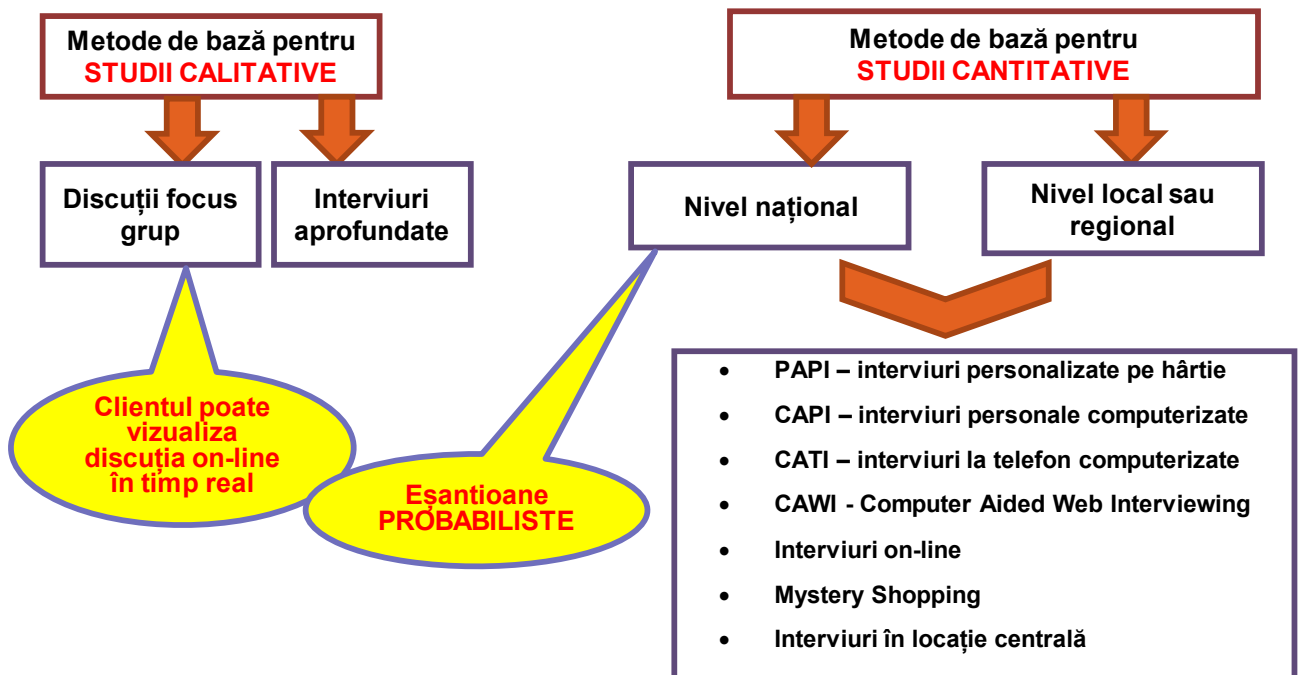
Metode de bază pentru
STUDII CALITATIVE

Discuții focus grup

Interviuri aprofundate

Clientul poate vizualiza discuția on-line în timp real

Metode de bază pentru
STUDII CANTITATIVE

Nivel național

Nivel local sau regional

Eșantioane PROBABILISTE

- PAPI – interviuri personalizate pe hârtie
- CAPI – interviuri personale computerizate
- CATI – interviuri la telefon computerizate
- CAWI - Computer Aided Web Interviewing
- Interviuri on-line
- Mystery Shopping
- Interviuri în locație centrală